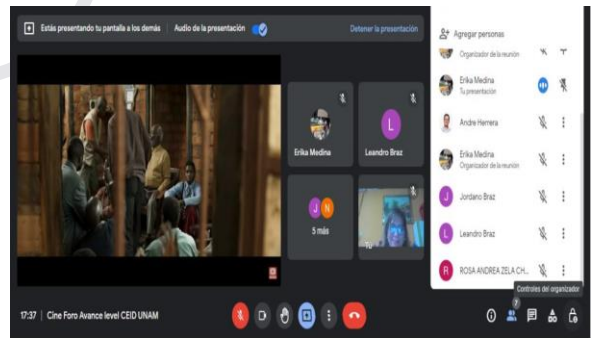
Estás presentando tu pantalla a los demás | Audio de la presentación

Detener la presentación

Erika Medina

Leandro Braz

L

J N

5 más

Tú

Agregar personas

Organizador de la reunión

Erika Medina
Tu presentación

Andre Herrera

Erika Medina
Organizador de la reunión

J
Jordano Braz

L
Leandro Braz

R
ROSA ANDREA ZELA CH...

Controles del organizador

17:37 | Cine Foro Avance level CEID UNAM

7